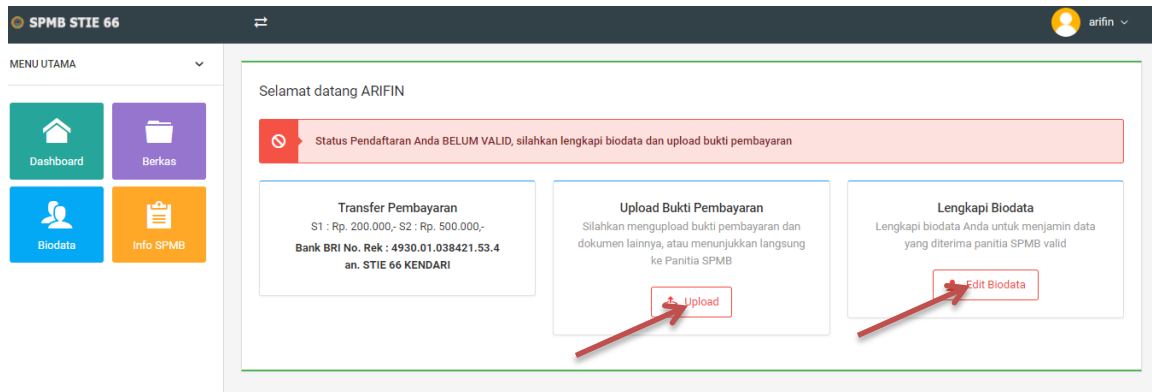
SPMB STIE 66

arifin

MENU UTAMA

Dashboard

Berkas

Biodata

Info SPMB

Selamat datang ARIFIN

Status Pendaftaran Anda BELUM VALID, silahkan lengkapi biodata dan upload bukti pembayaran

Transfer Pembayaran

S1 : Rp. 200.000,- S2 : Rp. 500.000,-

Bank BRI No. Rek : 4930.01.038421.53.4

an. STIE 66 KENDARI

Upload Bukti Pembayaran

Silahkan mengupload bukti pembayaran dan dokumen lainnya, atau menunjukkan langsung ke Panitia SPMB

Upload

Lengkapi Biodata

Lengkapi biodata Anda untuk menjamin data yang diterima panitia SPMB valid

Edit Biodata